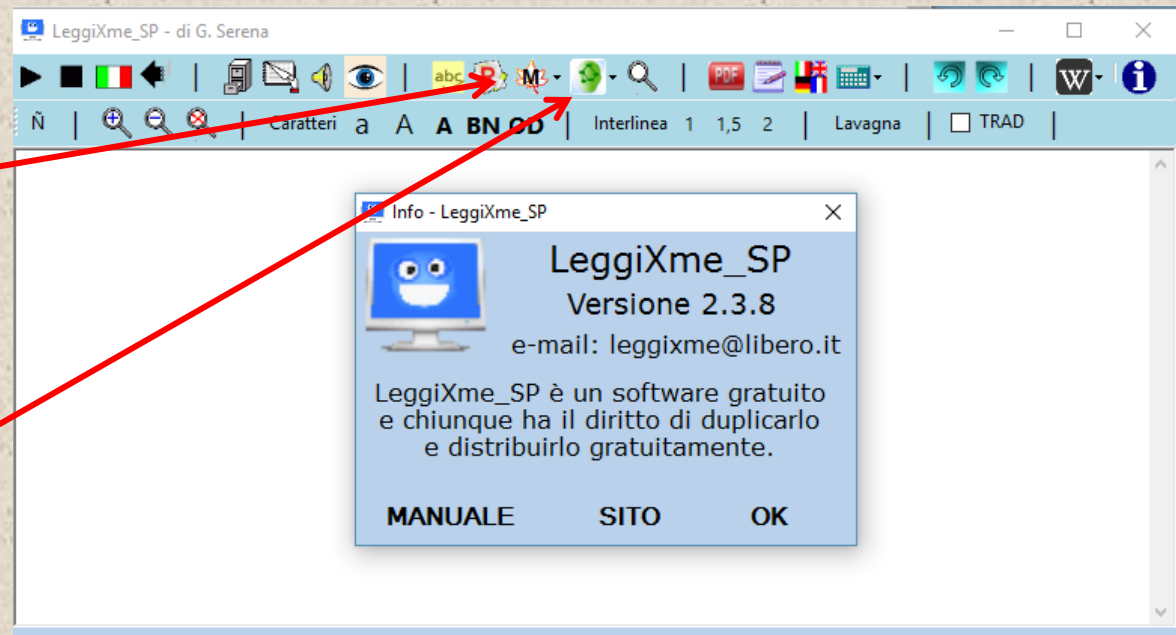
LeggiXme_SP - di G. Serena

abc M PDF W

Ñ Caratteri a A A BN OD Interlinea 1 1,5 2 Lavagna TRAD

Info - LeggiXme_SP

LeggiXme_SP
Versione 2.3.8
e-mail: leggixme@libero.it

LeggiXme_SP è un software gratuito e chiunque ha il diritto di duplicarlo e distribuirlo gratuitamente.

MANUALE SITO OK